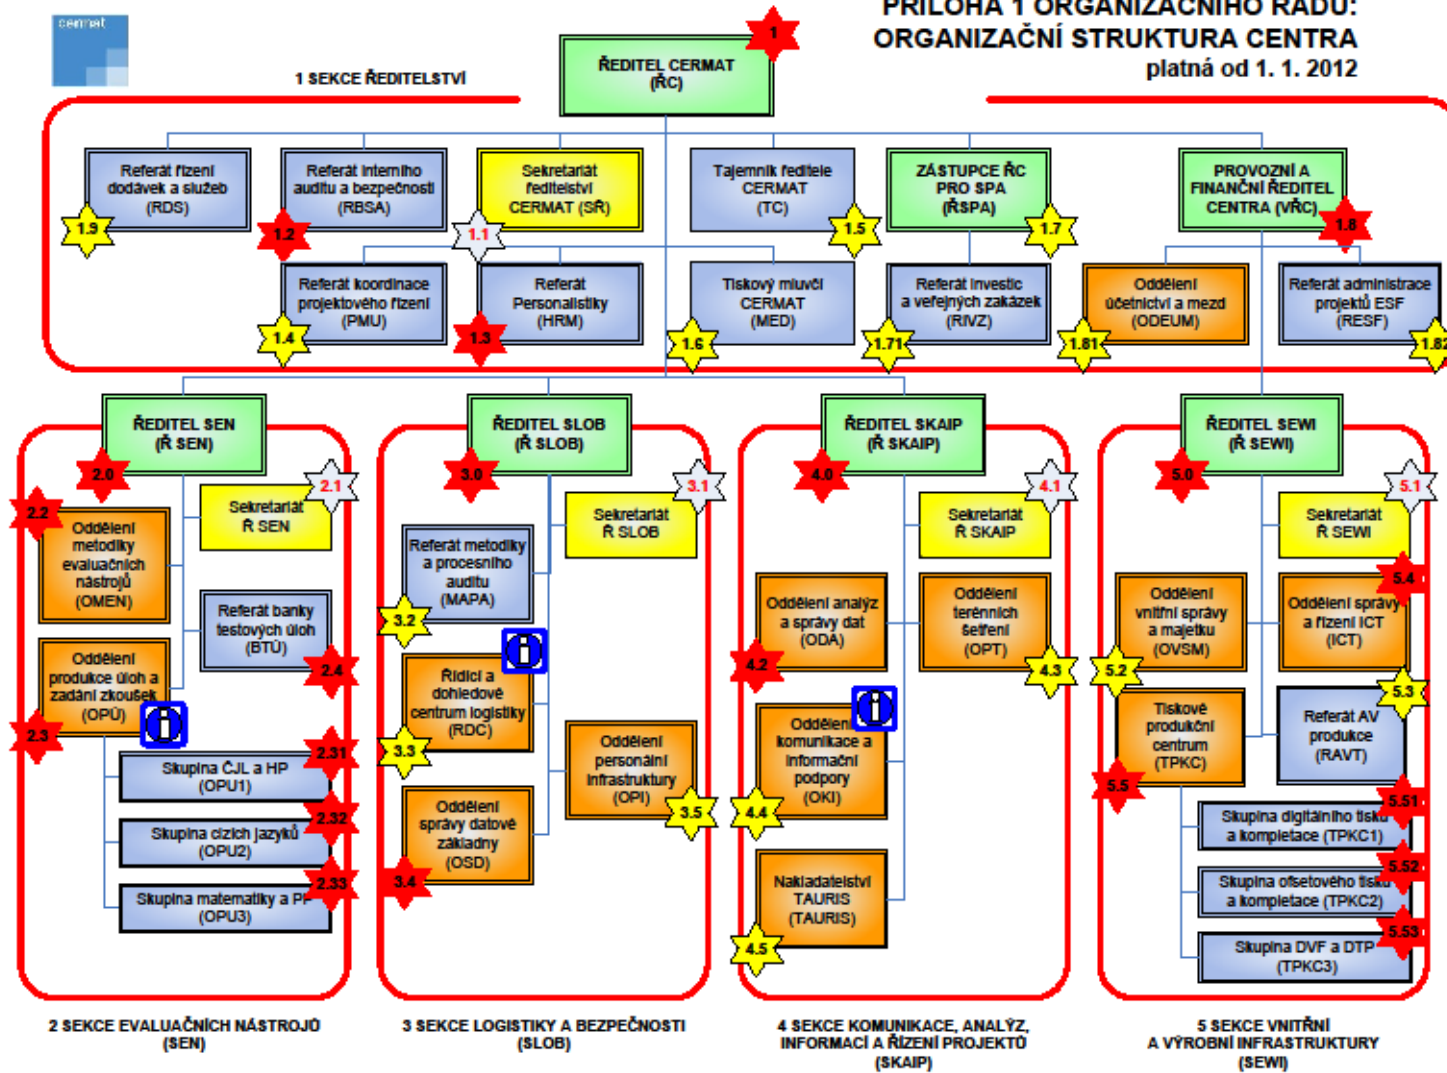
cermat

PŘÍLOHA 1 ORGANIZAČNÍHO ŘÁDU:
ORGANIZAČNÍ STRUKTURA CENTRA
platná od 1. 1. 2012

1 SEKCE ŘEDITELSTVÍ

1
ŘEDITEL CERMAT
(ŘC)

Referát řízení dodávek a služeb (RDS)
1.9

Referát interního auditu a bezpečnosti (RBSA)
1.2

Sekretariát ředitelství CERMAT (SŘ)
1.1

Tajemník ředitele CERMAT (TC)
1.5

ZÁSTUPCE ŘC PRO SPA (ŘSPA)
1.7

PROVOZNÍ A FINANČNÍ ŘEDITEL CENTRA (VŘC)
1.8

Referát koordinace projektového řízení (PMU)
1.4

Referát Personalistiky (HRM)
1.3

Tiskový mluvčí CERMAT (MED)
1.6

Referát investic a veřejných zakázek (RIVZ)
1.71

Oddělení účetnictví a mezd (ODEUM)
1.81

Referát administrace projektů ESF (RESF)
1.82

ŘEDITEL SEN (Ř SEN)
2.0
2.1
Sekretariát Ř SEN
2.2
Oddělení metodiky evaluačních nástrojů (OMEN)
Referát banky testových úloh (BTÚ)
2.4
Oddělení produkce úloh a zadání zkoušek (OPÚ)
2.3
Skupina ČJL a HP (OPU1)
2.31
Skupina cizích jazyků (OPU2)
2.32
Skupina matematiky a PP (OPU3)
2.33

ŘEDITEL SLOB (Ř SLOB)
3.0
3.1
Sekretariát Ř SLOB
Referát metodiky a procesního auditu (MAPA)
3.2
Řídící a dohledové centrum logistiky (RDC)
3.3
Oddělení personální infrastruktury (OPI)
3.5
Oddělení správy datové základny (OSD)
3.4

ŘEDITEL SKAIP (Ř SKAIP)
4.0
4.1
Sekretariát Ř SKAIP
Oddělení analýz a správy dat (ODA)
4.2
Oddělení terénních šetření (OPT)
4.3
Oddělení komunikace a informační podpory (OKI)
4.4
Nakladatelství TAURIS (TAURIS)
4.5

ŘEDITEL SEWI (Ř SEWI)
5.0
5.1
Sekretariát Ř SEWI
5.4
Oddělení vnitřní správy a majetku (OVSM)
Oddělení správy a řízení ICT (ICT)
5.2
5.3
Tiskové produkční centrum (TPKC)
Referát AV produkce (RAVT)
5.5
5.51
Skupina digitálního tisku a kompletace (TPKC1)
5.52
Skupina ofsetového tisku a kompletace (TPKC2)
5.53
Skupina DVF a DTP (TPKC3)

2 SEKCE EVALUAČNÍCH NÁSTROJŮ (SEN)

3 SEKCE LOGISTIKY A BEZPEČNOSTI (SLOB)

4 SEKCE KOMUNIKACE, ANALÝZ, INFORMACÍ A ŘÍZENÍ PROJEKTŮ (SKAIP)

5 SEKCE VNITŘNÍ A VÝROBNÍ INFRASTRUKTURY (SEWI)